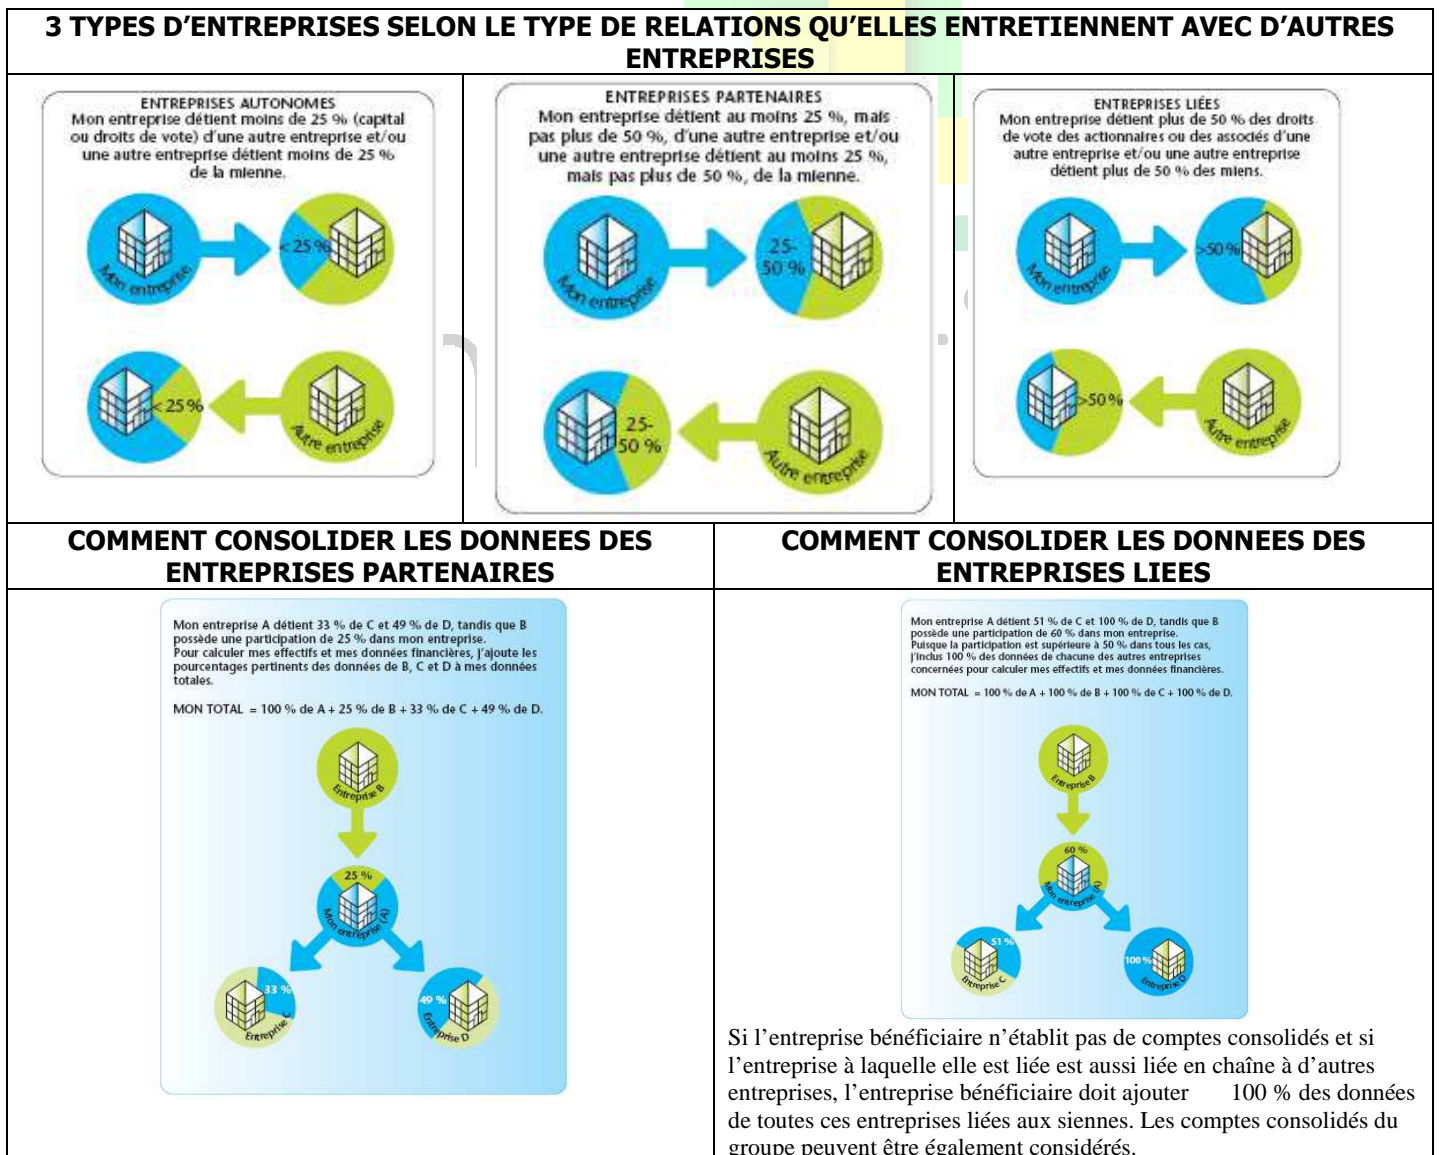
3 TYPES D'ENTREPRISES SELON LE TYPE DE RELATIONS QU'ELLES ENTRETIENNENT AVEC D'AUTRES ENTREPRISES

ENTREPRISES AUTONOMES
Mon entreprise détient moins de 25 % (capital ou droits de vote) d'une autre entreprise et/ou une autre entreprise détient moins de 25 % de la mienne.

Mon entreprise
< 25 %
< 25 %
Autre entreprise

ENTREPRISES PARTENAIRES
Mon entreprise détient au moins 25 %, mais pas plus de 50 %, d'une autre entreprise et/ou une autre entreprise détient au moins 25 %, mais pas plus de 50 %, de la mienne.

Mon entreprise
25-50 %
25-50 %
Autre entreprise

ENTREPRISES LIÉES
Mon entreprise détient plus de 50 % des droits de vote des actionnaires ou des associés d'une autre entreprise et/ou une autre entreprise détient plus de 50 % des miens.

Mon entreprise
>50 %
>50 %
Autre entreprise

COMMENT CONSOLIDER LES DONNEES DES ENTREPRISES PARTENAIRES

Mon entreprise A détient 33 % de C et 49 % de D, tandis que B possède une participation de 25 % dans mon entreprise.
Pour calculer mes effectifs et mes données financières, j'ajoute les pourcentages pertinents des données de B, C et D à mes données totales.

MON TOTAL = 100 % de A + 25 % de B + 33 % de C + 49 % de D.

Entreprise B
25 %
Mon entreprise (A)
33 %
Entreprise C
49 %
Entreprise D

COMMENT CONSOLIDER LES DONNEES DES ENTREPRISES LIEES

Mon entreprise A détient 51 % de C et 100 % de D, tandis que B possède une participation de 60 % dans mon entreprise.
Puisque la participation est supérieure à 50 % dans tous les cas, j'inclus 100 % des données de chacune des autres entreprises concernées pour calculer mes effectifs et mes données financières.

MON TOTAL = 100 % de A + 100 % de B + 100 % de C + 100 % de D.

Entreprise B
60 %
Mon entreprise (A)
51 %
Entreprise C
100 %
Entreprise D

Si l'entreprise bénéficiaire n'établit pas de comptes consolidés et si l'entreprise à laquelle elle est liée est aussi liée en chaîne à d'autres entreprises, l'entreprise bénéficiaire doit ajouter 100 % des données de toutes ces entreprises liées aux siennes. Les comptes consolidés du groupe peuvent être également considérés.